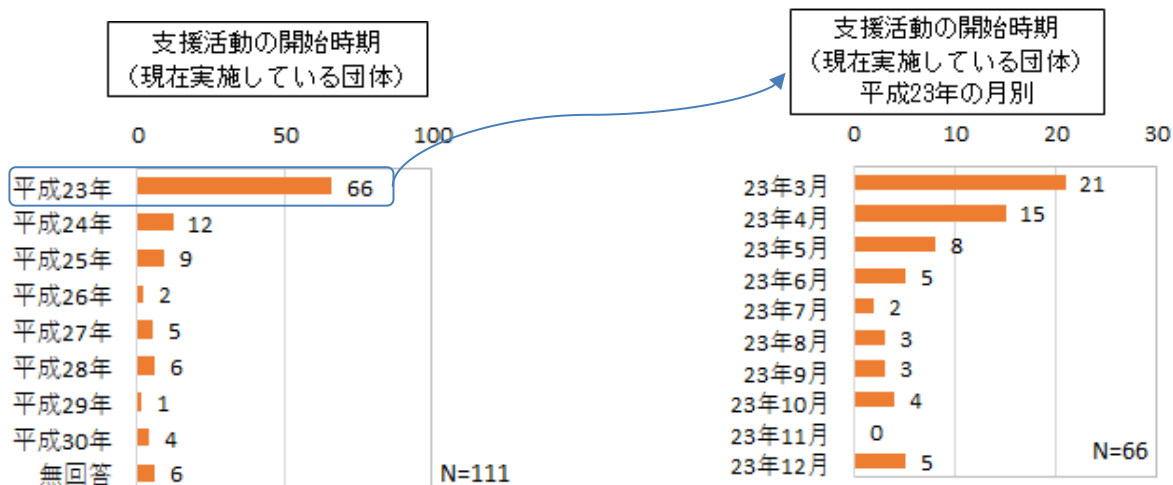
支援活動の開始時期
（現在実施している団体）

0 50 100

| | |
|---|---|
| 平成23年 | 66 |
| 平成24年 | 12 |
| 平成25年 | 9 |
| 平成26年 | 2 |
| 平成27年 | 5 |
| 平成28年 | 6 |
| 平成29年 | 1 |
| 平成30年 | 4 |
| 無回答 | 6 |

N=111

支援活動の開始時期
（現在実施している団体）
平成23年の月別

0 10 20 30

| | |
|---|---|
| 23年3月 | 21 |
| 23年4月 | 15 |
| 23年5月 | 8 |
| 23年6月 | 5 |
| 23年7月 | 2 |
| 23年8月 | 3 |
| 23年9月 | 3 |
| 23年10月 | 4 |
| 23年11月 | 0 |
| 23年12月 | 5 |

N=66